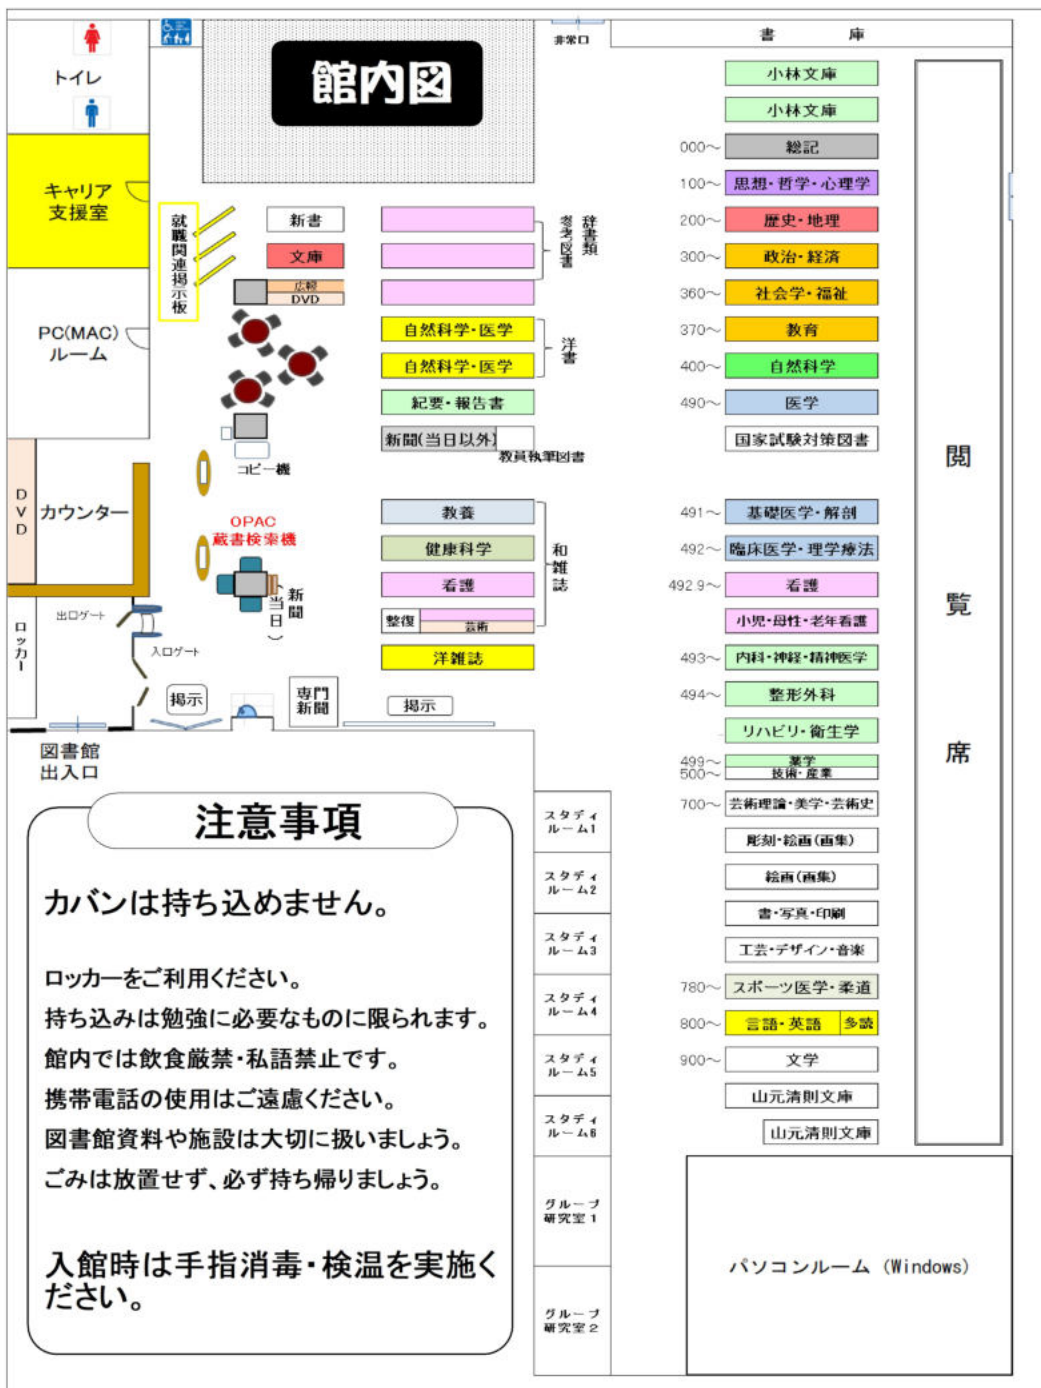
トイレ

館内図

非常口

書庫

キャリア支援室

就職関連掲示板

新書

文庫

広報
DVD

辞書類
参考図書

PC(MAC)ルーム

自然科学・医学
自然科学・医学

洋書

紀要・報告書

新聞(当日以外)

教員執筆図書

コピー機

DVD

カウンター

OPAC
蔵書検索機

新聞(当日)

教養
健康科学
看護
整復
芸術
洋雑誌

和雑誌

出口ゲート
入口ゲート

ロッカー

掲示

専門新聞

掲示

図書館出入口

小林文庫
小林文庫
000～ 総記
100～ 思想・哲学・心理学
200～ 歴史・地理
300～ 政治・経済
360～ 社会学・福祉
370～ 教育
400～ 自然科学
490～ 医学
国家試験対策図書
491～ 基礎医学・解剖
492～ 臨床医学・理学療法
492.9～ 看護
小児・母性・老年看護
493～ 内科・神経・精神医学
494～ 整形外科
リハビリ・衛生学
499～ 薬学
500～ 技術・産業
700～ 芸術理論・美学・芸術史
彫刻・絵画(画集)
絵画(画集)
書・写真・印刷
工芸・デザイン・音楽
780～ スポーツ医学・柔道
800～ 言語・英語 多読
900～ 文学
山元清則文庫
山元清則文庫

閲覧席

注意事項

カバンは持ち込めません。

ロッカーをご利用ください。
持ち込みは勉強に必要なものに限られます。
館内では飲食厳禁・私語禁止です。
携帯電話の使用はご遠慮ください。
図書館資料や施設は大切に扱いましょう。
ごみは放置せず、必ず持ち帰りましょう。

入館時は手指消毒・検温を実施ください。

スタディルーム1
スタディルーム2
スタディルーム3
スタディルーム4
スタディルーム5
スタディルーム6
グループ研究室1
グループ研究室2

パソコンルーム (Windows)